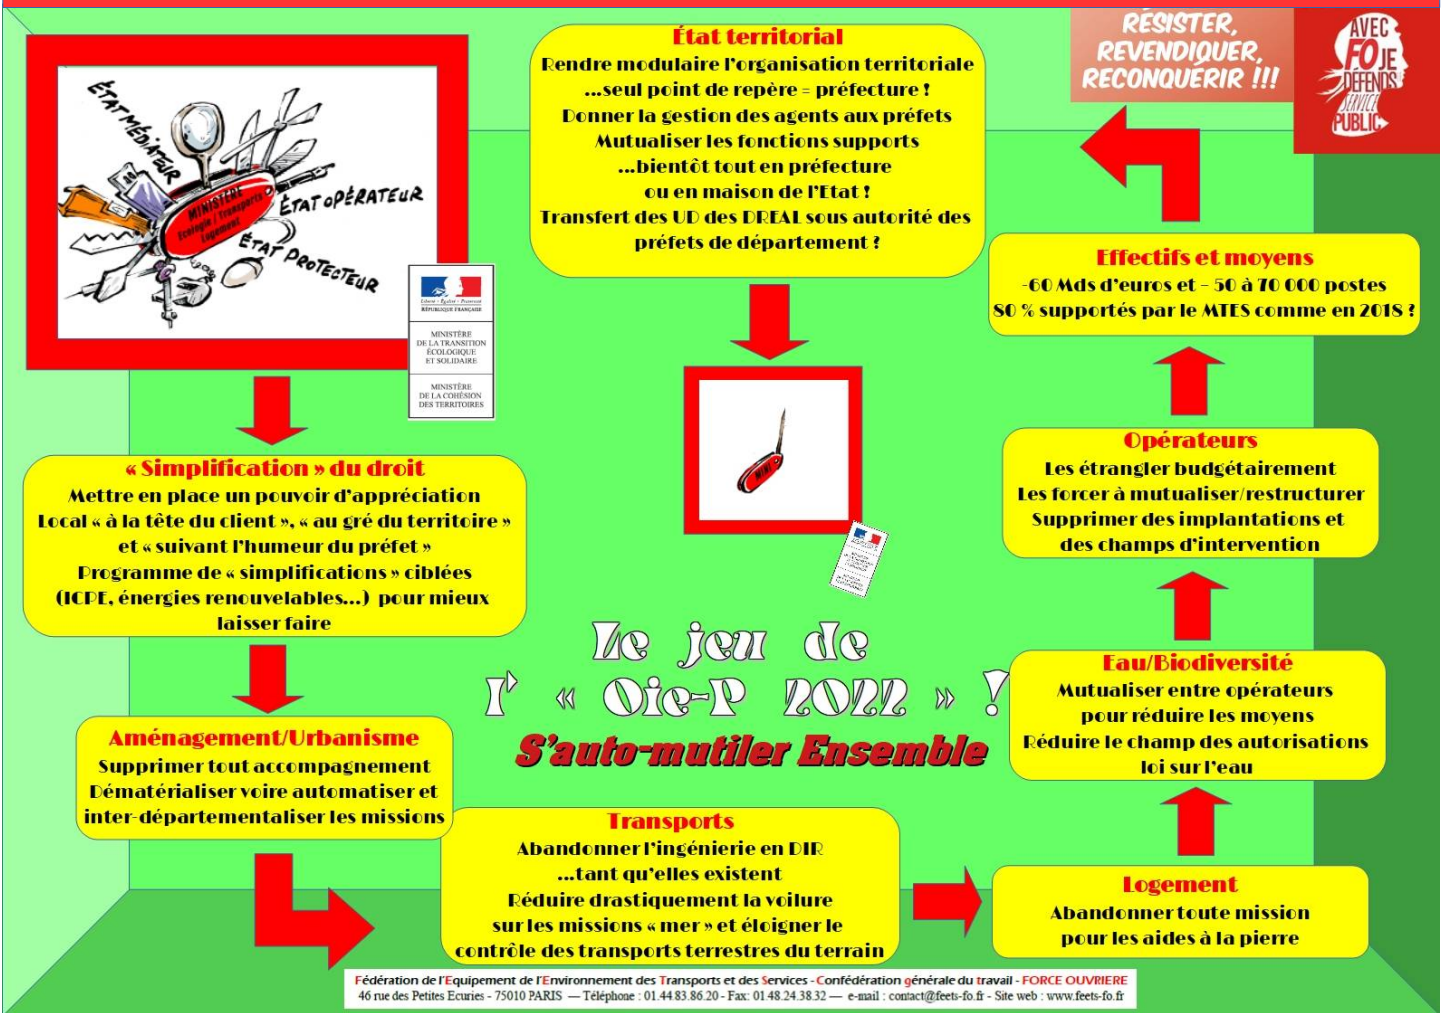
ÉTAT MÉDIATEUR
MINISTÈRE Écologie / Transports Logement
ÉTAT OPÉRATEUR
ÉTAT PROTECTEUR

Liberté • Égalité • Fraternité
RÉPUBLIQUE FRANÇAISE
MINISTÈRE DE LA TRANSITION ÉCOLOGIQUE ET SOLIDAIRE
MINISTÈRE DE LA COHÉSION DES TERRITOIRES

État territorial
Rendre modulaire l'organisation territoriale
...seul point de repère = préfecture !
Donner la gestion des agents aux préfets
Mutualiser les fonctions supports
...bientôt tout en préfecture
ou en maison de l'Etat !
Transfert des UD des DREAL sous autorité des préfets de département ?

RÉSISTER, REVENDIQUER, RECONQUÉRIR !!!

AVEC FO JE DÉFENDS SERVICE PUBLIC

Effectifs et moyens
-60 Mds d'euros et – 50 à 70 000 postes
80 % supportés par le MTES comme en 2018 ?

« Simplification » du droit
Mettre en place un pouvoir d'appréciation Local « à la tête du client », « au gré du territoire » et « suivant l'humeur du préfet »
Programme de « simplifications » ciblées (ICPE, énergies renouvelables...) pour mieux laisser faire

Opérateurs
Les étrangler budgétairement
Les forcer à mutualiser/restructurer
Supprimer des implantations et des champs d'intervention

Le jeu de l' « Oie-P 2022 » !
S'auto-mutiler Ensemble

Eau/Biodiversité
Mutualiser entre opérateurs pour réduire les moyens
Réduire le champ des autorisations loi sur l'eau

Aménagement/Urbanisme
Supprimer tout accompagnement
Dématérialiser voire automatiser et inter-départementaliser les missions

Transports
Abandonner l'ingénierie en DIR
...tant qu'elles existent
Réduire drastiquement la voilure sur les missions « mer » et éloigner le contrôle des transports terrestres du terrain

Logement
Abandonner toute mission pour les aides à la pierre

Fédération de l'Equipement de l'Environnement des Transports et des Services - Confédération générale du travail - FORCE OUVRIERE
46 rue des Petites Ecuries - 75010 PARIS — Téléphone : 01.44.83.86.20 - Fax: 01.48.24.38.32 — e-mail : contact@feets-fo.fr - Site web : www.feets-fo.fr